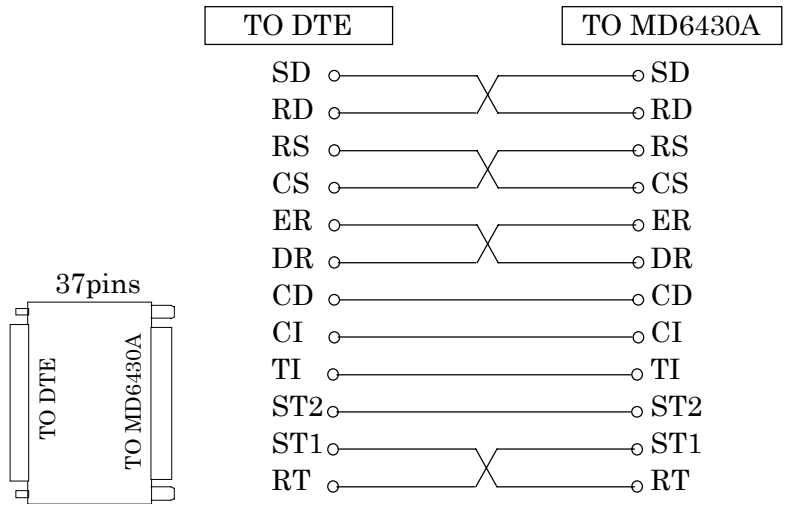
TO DTE

TO MD6430A

| TO DTE | TO MD6430A |
|---|---|
| SD | SD |
| RD | RD |
| RS | RS |
| CS | CS |
| ER | ER |
| DR | DR |
| CD | CD |
| CI | CI |
| TI | TI |
| ST2 | ST2 |
| ST1 | ST1 |
| RT | RT |

37pins

TO DTE

TO MD6430A